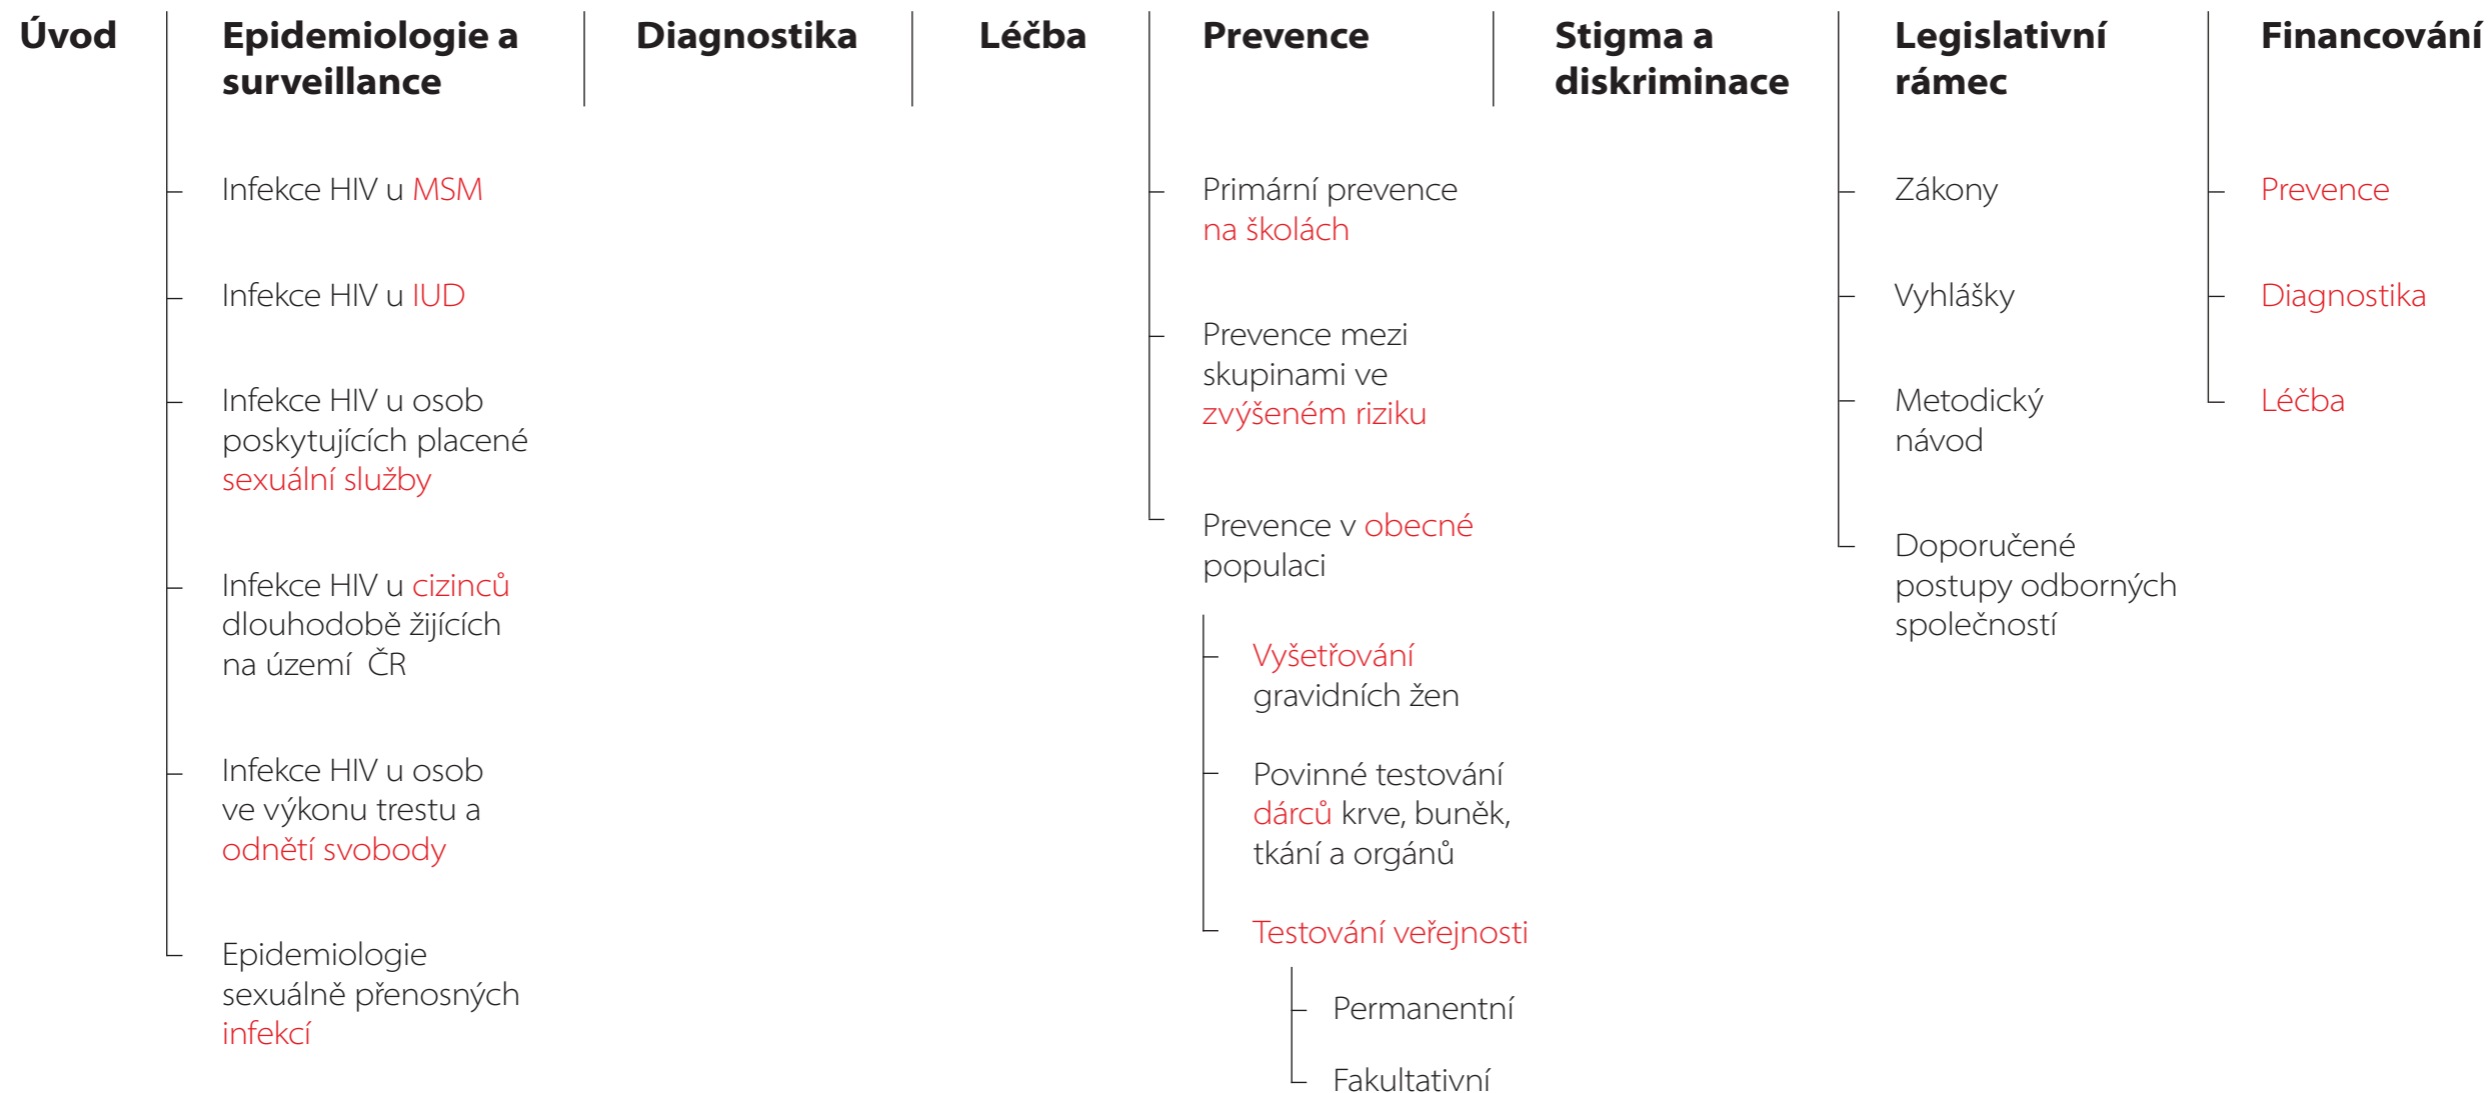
Úvod

Epidemiologie a surveillance

Infekce HIV u MSM

Infekce HIV u IUD

Infekce HIV u osob poskytujících placené sexuální služby

Infekce HIV u cizinců dlouhodobě žijících na území ČR

Infekce HIV u osob ve výkonu trestu a odnětí svobody

Epidemiologie sexuálně přenosných infekcí

Diagnostika

Léčba

Prevence

Primární prevence na školách

Prevence mezi skupinami ve zvýšeném riziku

Prevence v obecné populaci

Vyšetřování gravidních žen

Povinné testování dárců krve, buněk, tkání a orgánů

Testování veřejnosti

Permanentní

Fakultativní

Stigma a diskriminace

Legislativní rámec

Zákony

Vyhlášky

Metodický návod

Doporučené postupy odborných společností

Financování

Prevence

Diagnostika

Léčba